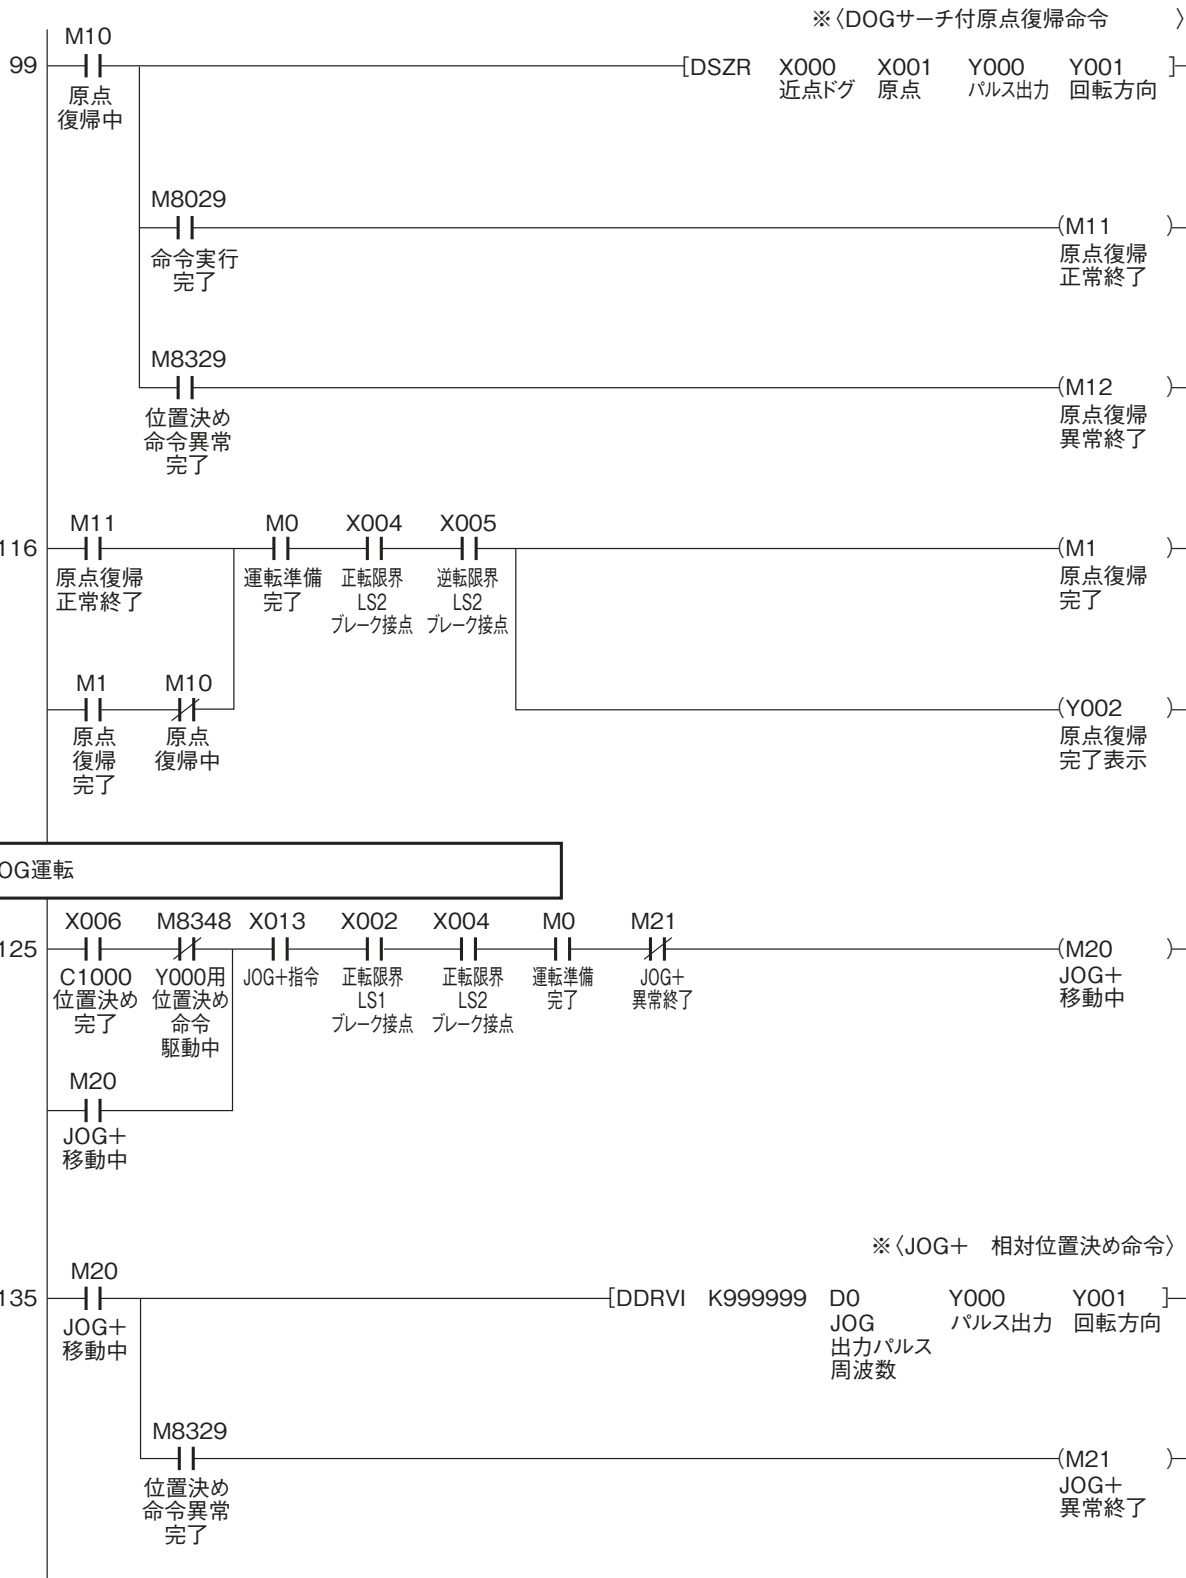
※〈DOGサーチ付原点復帰命令 〉

99 M10 原点復帰中 [DSZR X000 近点ドグ X001 原点 Y000 パルス出力 Y001 回転方向 ]

M8029 命令実行完了 (M11 原点復帰正常終了 )

M8329 位置決め命令異常完了 (M12 原点復帰異常終了 )

116 M11 原点復帰正常終了 M0 運転準備完了 X004 正転限界 LS2 ブレーク接点 X005 逆転限界 LS2 ブレーク接点 (M1 原点復帰完了 )

M1 原点復帰完了 M10 原点復帰中 (Y002 原点復帰完了表示 )

OG運転

125 X006 C1000 位置決め完了 M8348 Y000用 位置決め 命令 駆動中 X013 JOG+指令 X002 正転限界 LS1 ブレーク接点 X004 正転限界 LS2 ブレーク接点 M0 運転準備完了 M21 JOG+ 異常終了 (M20 JOG+ 移動中 )

M20 JOG+ 移動中

※〈JOG+ 相対位置決め命令〉

135 M20 JOG+ 移動中 [DDRVI K999999 D0 JOG 出力パルス 周波数 Y000 パルス出力 Y001 回転方向 ]

M8329 位置決め命令異常完了 (M21 JOG+ 異常終了 )